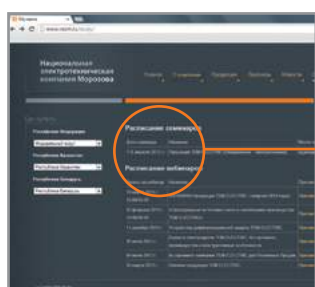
Музыка

www.niem.ru

Национальная электротехническая компания Морозова

Новости
О компании
Продукция
Проекты
Контакты

Расписание семинаров

Расписание вебинаров

Российская Федерация

Республика Казахстан

Республика Беларусь

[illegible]